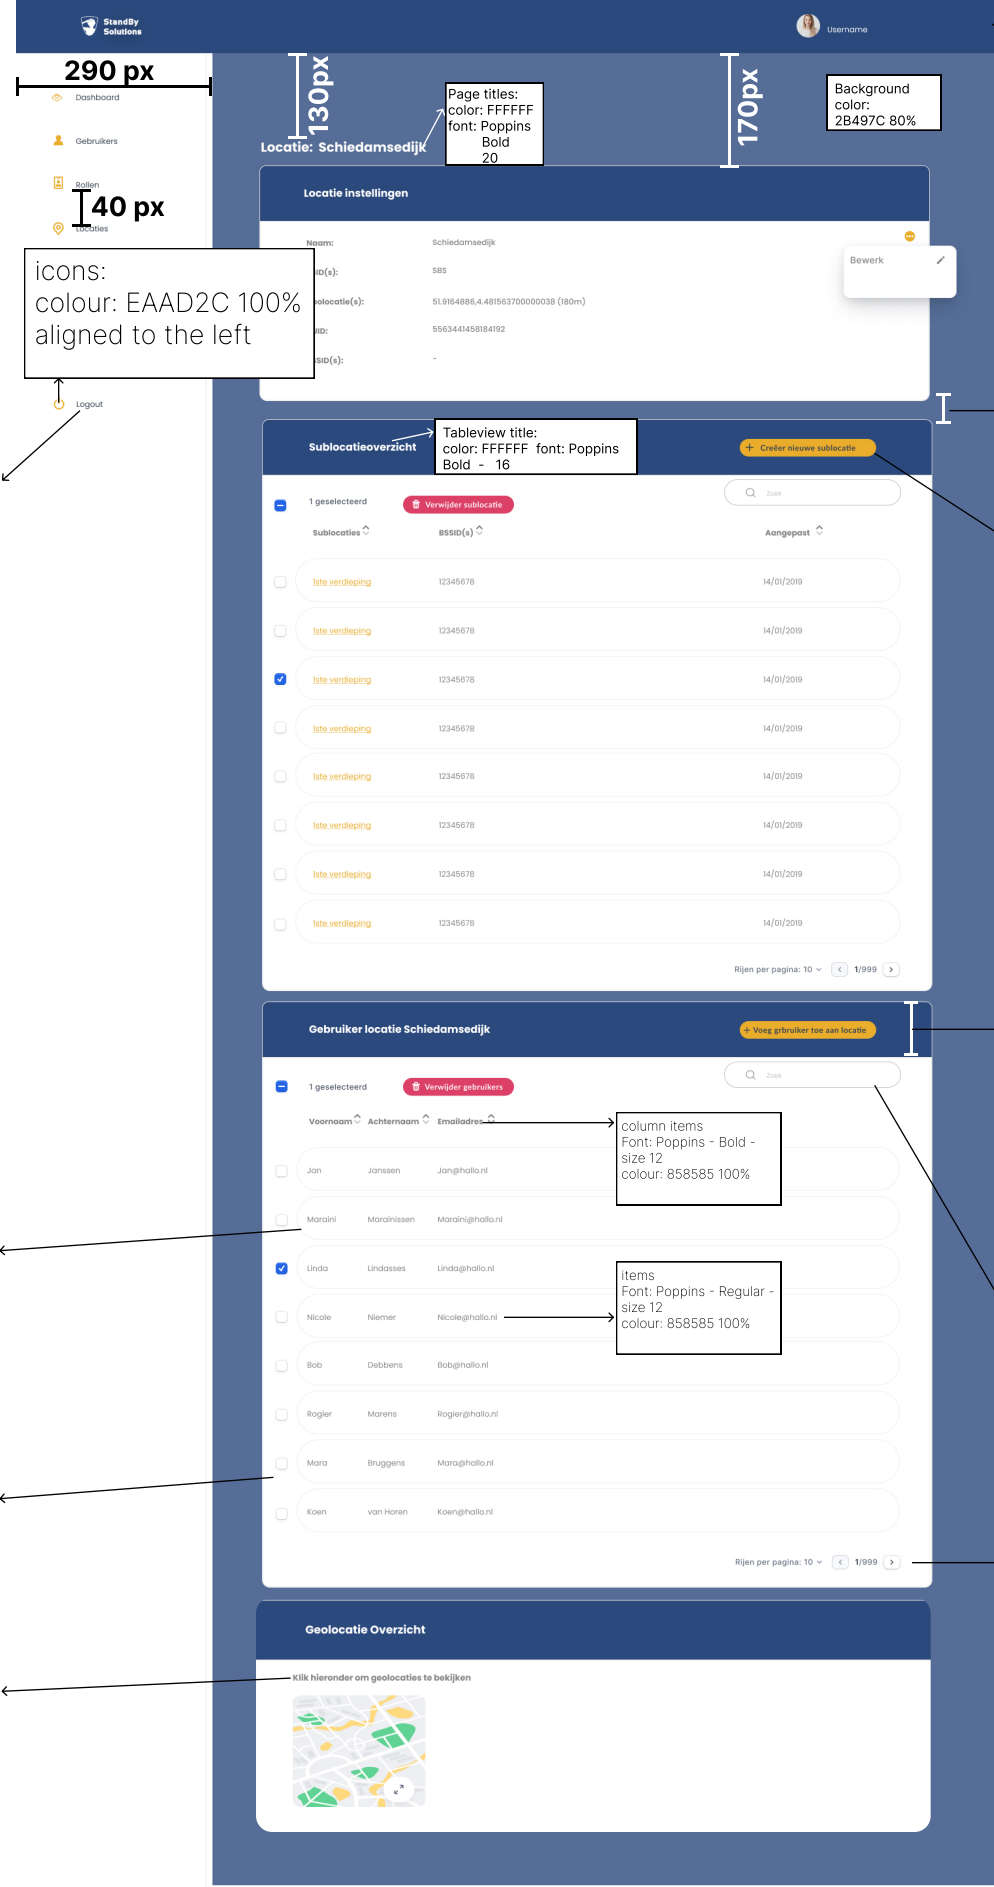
StandBy Solutions

Username

290 px

Dashboard

Gebruikers

Rollen

40 px

Locaties

icons:
colour: EAAD2C 100%
aligned to the left

Logout

130px

Locatie: Schiedamsedijk

Page titles:
color: FFFFFF
font: Poppins Bold
20

170px

Background color:
2B497C 80%

Locatie instellingen

Naam: Schiedamsedijk

ID(s): SBS

olocatie(s): 51.9164886,4.481563700000038 (180m)

ID: 5563441458184192

SID(s): -

Bewerk

Sublocatieoverzicht

Tableview title:
color: FFFFFF font: Poppins Bold - 16

+ Creëer nieuwe sublocatie

1 geselecteerd

Verwijder sublocatie

Zoek

| Sublocaties | BSSID(s) | Aangepast |
|---|---|---|
| 1ste verdieping | 12345678 | 14/01/2019 |
| 1ste verdieping | 12345678 | 14/01/2019 |
| 1ste verdieping | 12345678 | 14/01/2019 |
| 1ste verdieping | 12345678 | 14/01/2019 |
| 1ste verdieping | 12345678 | 14/01/2019 |
| 1ste verdieping | 12345678 | 14/01/2019 |
| 1ste verdieping | 12345678 | 14/01/2019 |
| 1ste verdieping | 12345678 | 14/01/2019 |

Rijen per pagina: 10 1/999

Gebruiker locatie Schiedamsedijk

+ Voeg grbruiker toe aan locatie

1 geselecteerd

Verwijder gebruikers

Zoek

| Voornaam | Achternaam | Emailadres |
|---|---|---|
| Jan | Janssen | Jan@hallo.nl |
| Maraini | Marainissen | Maraini@hallo.nl |
| Linda | Lindasses | Linda@hallo.nl |
| Nicole | Niemer | Nicole@hallo.nl |
| Bob | Debbens | Bob@hallo.nl |
| Rogier | Marens | Rogier@hallo.nl |
| Mara | Bruggens | Mara@hallo.nl |
| Koen | van Horen | Koen@hallo.nl |

column items
Font: Poppins - Bold - size 12
colour: 858585 100%

items
Font: Poppins - Regular - size 12
colour: 858585 100%

Rijen per pagina: 10 1/999

Geolocatie Overzicht

Klik hieronder om geolocaties te bekijken